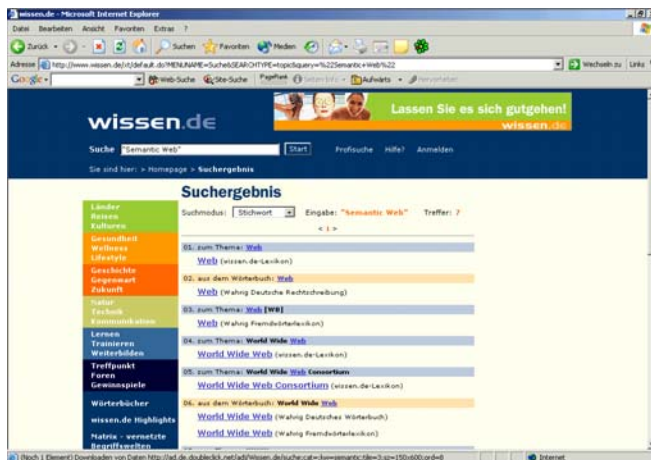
wissen.de - Microsoft Internet Explorer

Datei Bearbeiten Ansicht Favoriten Extras ?

Zurück Suchen Favoriten Medien

Adresse http://www.wissen.de/xt/default.do?MENUNAME=Suche&SEARCHTYPE=topic&query=%22Semantic+Web%22 Wechseln zu Links

Google Web-Suche Site-Suche PageRank Seiten-Info Aufwärts Hervorheben

wissen.de

Lassen Sie es sich gutgehen!
wissen.de

Suche "Semantic Web" Start Profisuche Hilfe? Anmelden

Sie sind hier: > Homepage > Suchergebnis

Länder Reisen Kulturen

Gesundheit Wellness Lifestyle

Geschichte Gegenwart Zukunft

Natur Technik Kommunikation

Lernen Trainieren Weiterbilden

Treffpunkt Foren Gewinnspiele

Wörterbücher

wissen.de Highlights

Matrix - vernetzte Begriffswelten

Suchergebnis

Suchmodus: Stichwort Eingabe: "Semantic Web" Treffer: 7

< 1 >

01. zum Thema: Web
Web (wissen.de-Lexikon)

02. aus dem Wörterbuch: Web
Web (Wahrig Deutsche Rechtschreibung)

03. zum Thema: Web [WB]
Web (Wahrig Fremdwörterlexikon)

04. zum Thema: World Wide Web
World Wide Web (wissen.de-Lexikon)

05. zum Thema: World Wide Web Consortium
World Wide Web Consortium (wissen.de-Lexikon)

06. aus dem Wörterbuch: World Wide Web
World Wide Web (Wahrig Deutsches Wörterbuch)
World Wide Web (Wahrig Fremdwörterlexikon)

(Noch 1 Element) Downloaden von Daten http://ad.de.doubleclick.net/adj/wissen.de/suche;cat=;kw=semantic;tile=3;sz=150x600;ord=8 Internet